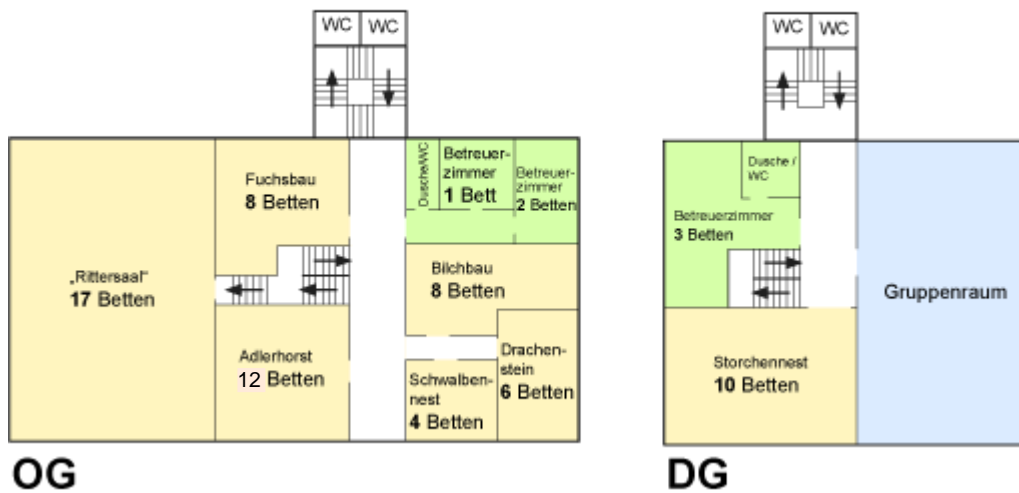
WC WC

„Rittersaal"
17 Betten

Fuchsbau
8 Betten

Dusche/WC

Betreuerzimmer
1 Bett

Betreuerzimmer
2 Betten

Blichbau
8 Betten

Adlerhorst
12 Betten

Drachenstein
6 Betten

Schwalbennest
4 Betten

OG

WC WC

Dusche / WC

Betreuerzimmer
3 Betten

Gruppenraum

Storchennest
10 Betten

DG